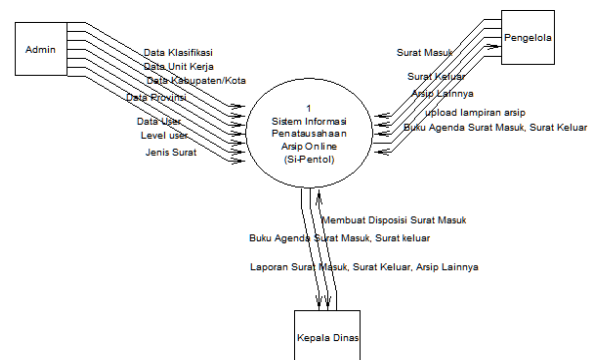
Admin

Data Klasifikasi
Data Unit Kerja
Data Kabupaten/Kota
Data Provinsi
Data User
Level user
Jenis Surat

Pengelola

Surat Masuk
Surat Keluar
Arsip Lainnya
upload lampiran arsip
Buku Agenda Surat Masuk, Surat Keluar

1
Sistem Informasi Penatausahaan Arsip Online (Si-Pentol)

Membuat Disposisi Surat Masuk
Buku Agenda Surat Masuk, Surat keluar
Laporan Surat Masuk, Surat Keluar, Arsip Lainnya

Kepala Dinas